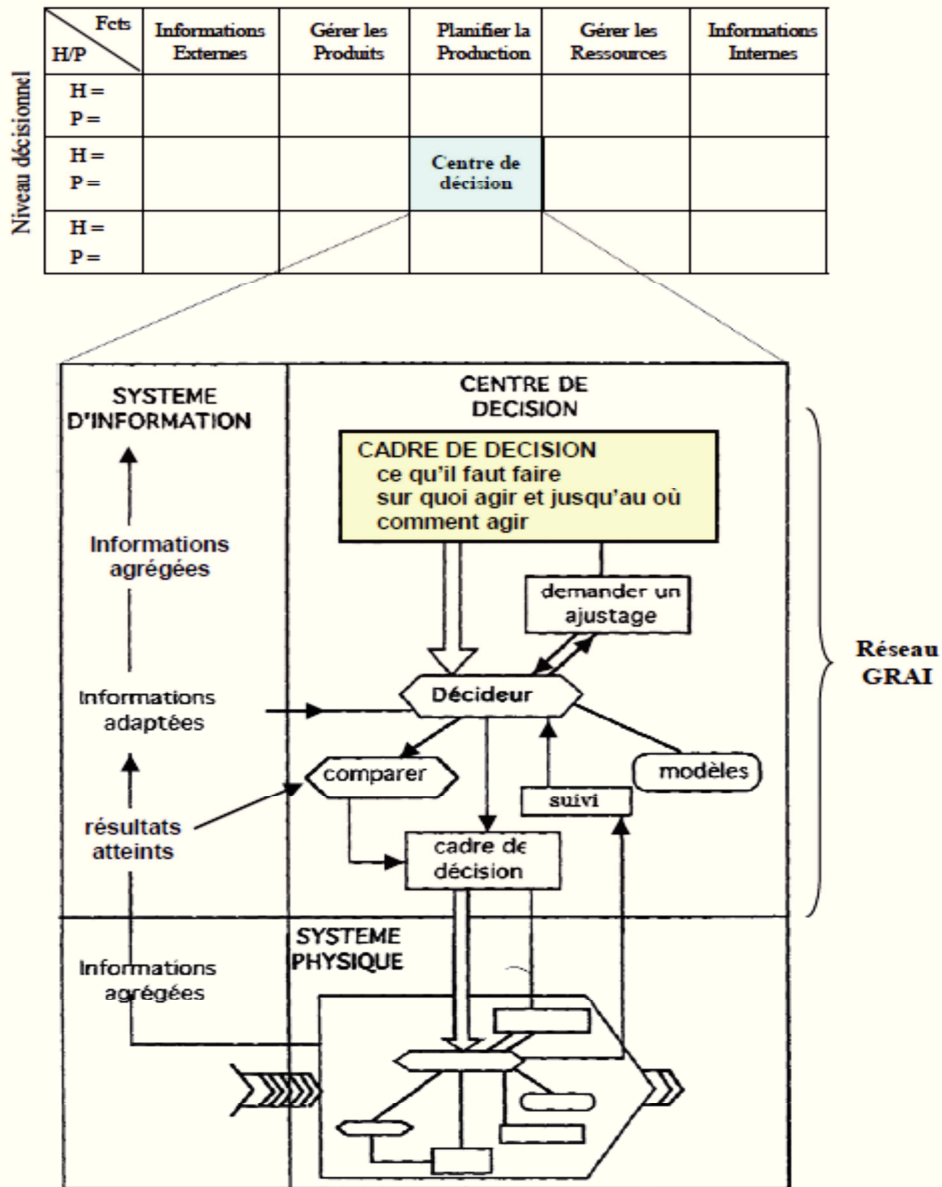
Niveau décisionnel

| Fcts H/P | Informations Externes | Gérer les Produits | Planifier la Production | Gérer les Ressources | Informations Internes |
|---|---|---|---|---|---|
| H = P = | | | | | |
| H = P = | | | Centre de décision | | |
| H = P = | | | | | |

SYSTEME D'INFORMATION

CENTRE DE DECISION

CADRE DE DECISION
ce qu'il faut faire
sur quoi agir et jusqu'au où
comment agir

Informations agrégées

demander un ajustage

Informations adaptées

Décideur

comparer

modèles

suivi

résultats atteints

cadre de décision

Réseau GRAI

SYSTEME PHYSIQUE

Informations agrégées